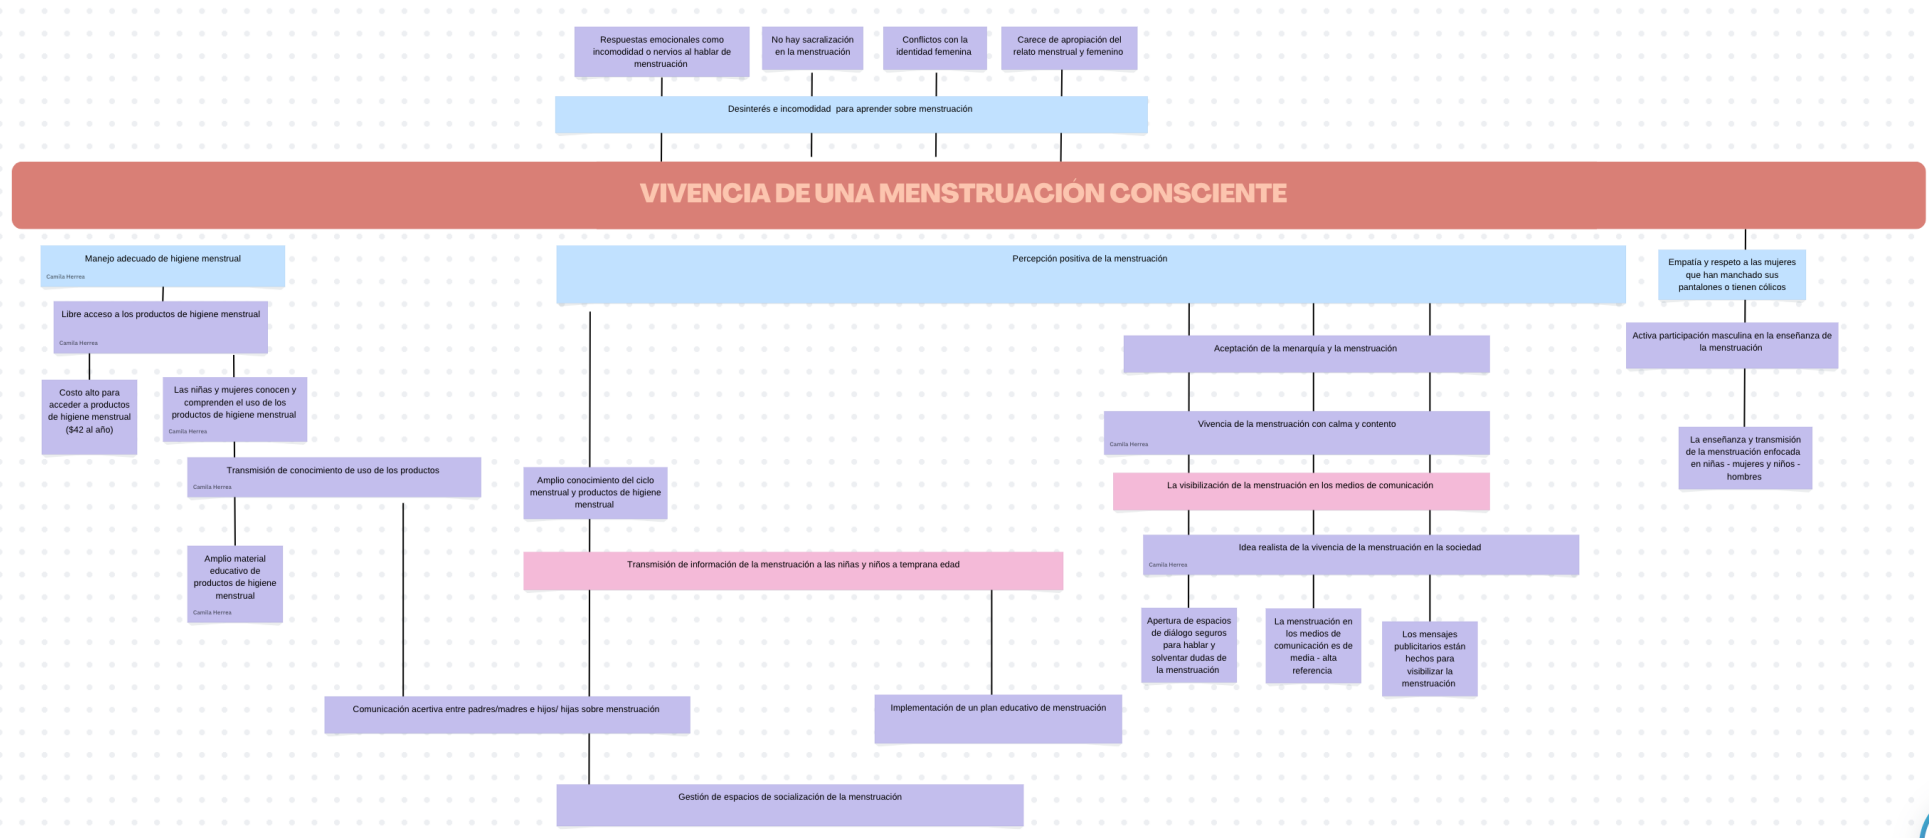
Respuestas emocionales como incomodidad o nervios al hablar de menstruación

No hay sacralización en la menstruación

Conflictos con la identidad femenina

Carece de apropiación del relato menstrual y femenino

Desinterés e incomodidad para aprender sobre menstruación

VIVENCIA DE UNA MENSTRUACIÓN CONSCIENTE

Manejo adecuado de higiene menstrual
Camila Herrea

Libre acceso a los productos de higiene menstrual
Camila Herrea

Costo alto para acceder a productos de higiene menstrual ($42 al año)

Las niñas y mujeres conocen y comprenden el uso de los productos de higiene menstrual
Camila Herrea

Transmisión de conocimiento de uso de los productos
Camila Herrea

Amplio material educativo de productos de higiene menstrual
Camila Herrea

Percepción positiva de la menstruación

Amplio conocimiento del ciclo menstrual y productos de higiene menstrual

Transmisión de información de la menstruación a las niñas y niños a temprana edad

Comunicación acertiva entre padres/madres e hijos/ hijas sobre menstruación

Implementación de un plan educativo de menstruación

Gestión de espacios de socialización de la menstruación

Aceptación de la menarquía y la menstruación

Vivencia de la menstruación con calma y contento
Camila Herrea

La visibilización de la menstruación en los medios de comunicación

Idea realista de la vivencia de la menstruación en la sociedad
Camila Herrea

Apertura de espacios de diálogo seguros para hablar y solventar dudas de la menstruación

La menstruación en los medios de comunicación es de media - alta referencia

Los mensajes publicitarios están hechos para visibilizar la menstruación

Empatía y respeto a las mujeres que han manchado sus pantalones o tienen cólicos

Activa participación masculina en la enseñanza de la menstruación

La enseñanza y transmisión de la menstruación enfocada en niñas - mujeres y niños - hombres